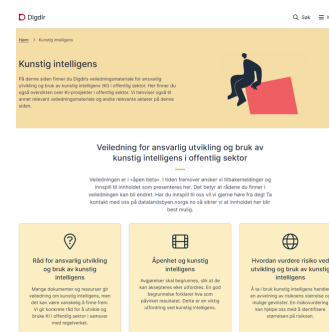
Digdir

Søk

Hjem > Kunstig intelligens

Kunstig intelligens

På denne siden finner du Digdirs veiledningsmateriale for ansvarlig utvikling og bruk av kunstig intelligens (KI) i offentlig sektor. Her finner du også oversikten over KI-prosjekter i offentlig sektor. Vi henviser også til annet relevant veiledningsmateriale og andre relevante aktører på denne siden.

Veiledning for ansvarlig utvikling og bruk av kunstig intelligens i offentlig sektor

Veiledningen er i «åpen beta». I tiden fremover ønsker vi tilbakemeldinger og innspill til innholdet som presenteres her. Det betyr at rådene du finner i veiledningen kan bli endret. Har du innspill til oss vil vi gjerne høre fra deg! Ta kontakt med oss på datalandsbyen.norge.no så sikrer vi at innholdet her blir best mulig.

Råd for ansvarlig utvikling og bruk av kunstig intelligens

Mange dokumenter og ressurser gir veiledning om kunstig intelligens, men det kan være vanskelig å finne frem. Vi gir konkrete råd for å utvikle og bruke KI i offentlig sektor i samsvar med regelverket.

Åpenhet og kunstig intelligens

Avgjørelser skal begrunnes, slik at de kan aksepteres eller etterprøves. En god begrunnelse forklarer hva som påvirket resultatet. Dette er en viktig utfordring ved kunstig intelligens.

Hvordan vurdere risiko ved utvikling og bruk av kunstig intelligens?

Å ta i bruk kunstig intelligens handler om en avveining av risikoens størrelse og mulige gevinster. En risikovurdering kan hjelpe oss med å identifisere elementer på risikoen.